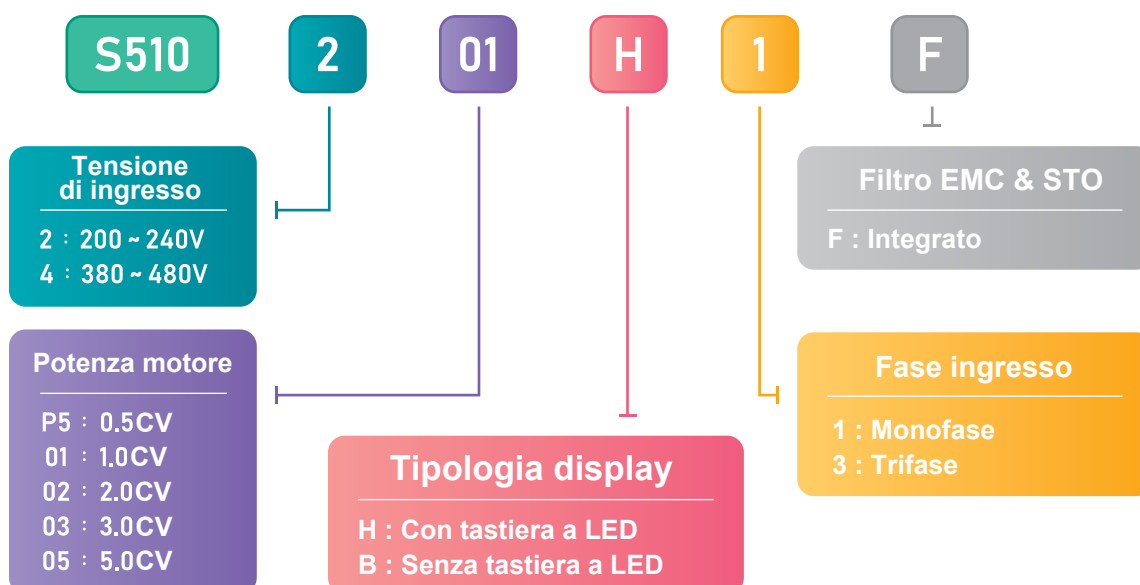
S510
2
01
H
1
F

Tensione di ingresso

2 : 200 ~ 240V
4 : 380 ~ 480V

Filtro EMC & STO

F : Integrato

Potenza motore

P5 : 0.5CV
01 : 1.0CV
02 : 2.0CV
03 : 3.0CV
05 : 5.0CV

Fase ingresso

1 : Monofase
3 : Trifase

Tipologia display

H : Con tastiera a LED
B : Senza tastiera a LED